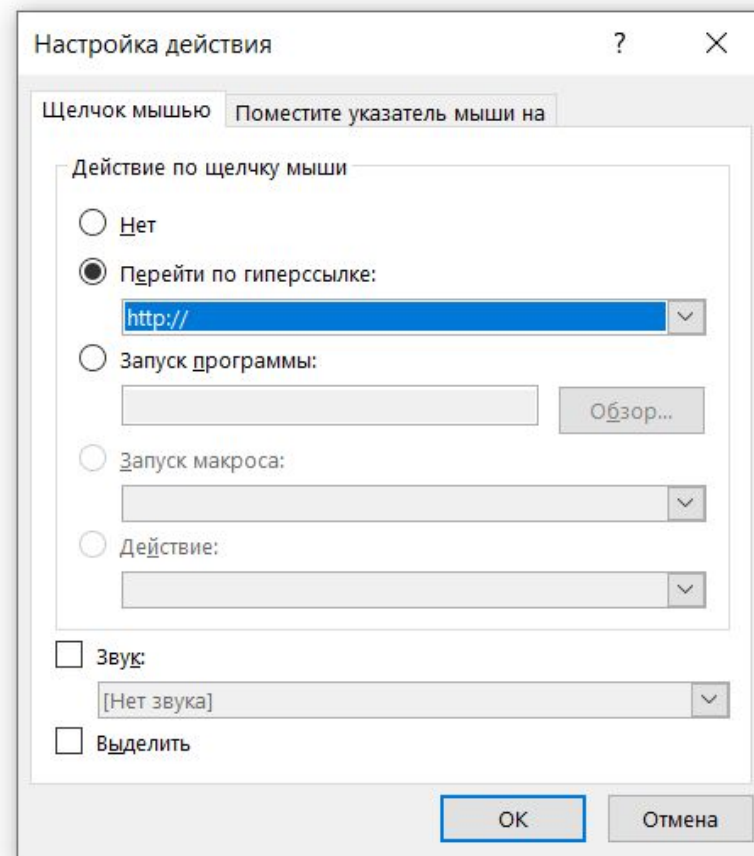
Настройка действия ? ×

Щелчок мышью | Поместите указатель мыши на

Действие по щелчку мыши

Нет

Перейти по гиперссылке:

http://

Запуск программы:

Обзор...

Запуск макроса:

Действие:

Звук:

[Нет звука]

Выделить

OK

Отмена